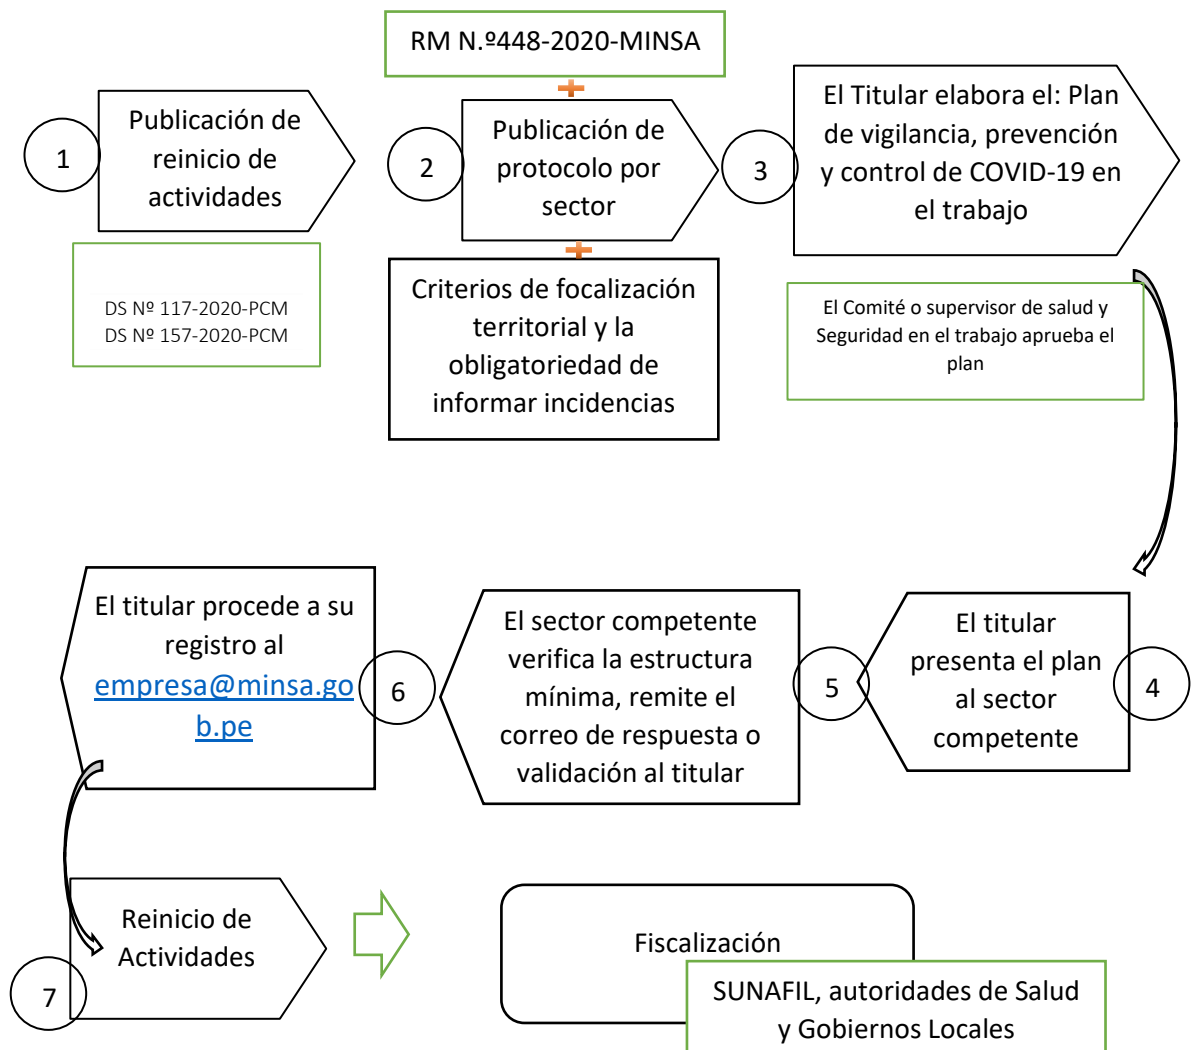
RM N.º448-2020-MINSA

1

Publicación de reinicio de actividades

DS Nº 117-2020-PCM
DS Nº 157-2020-PCM

2

Publicación de protocolo por sector

Criterios de focalización territorial y la obligatoriedad de informar incidencias

3

El Titular elabora el: Plan de vigilancia, prevención y control de COVID-19 en el trabajo

El Comité o supervisor de salud y Seguridad en el trabajo aprueba el plan

4

El titular presenta el plan al sector competente

5

El sector competente verifica la estructura mínima, remite el correo de respuesta o validación al titular

6

El titular procede a su registro al empresa@minsa.gob.pe

7

Reinicio de Actividades

Fiscalización

SUNAFIL, autoridades de Salud y Gobiernos Locales